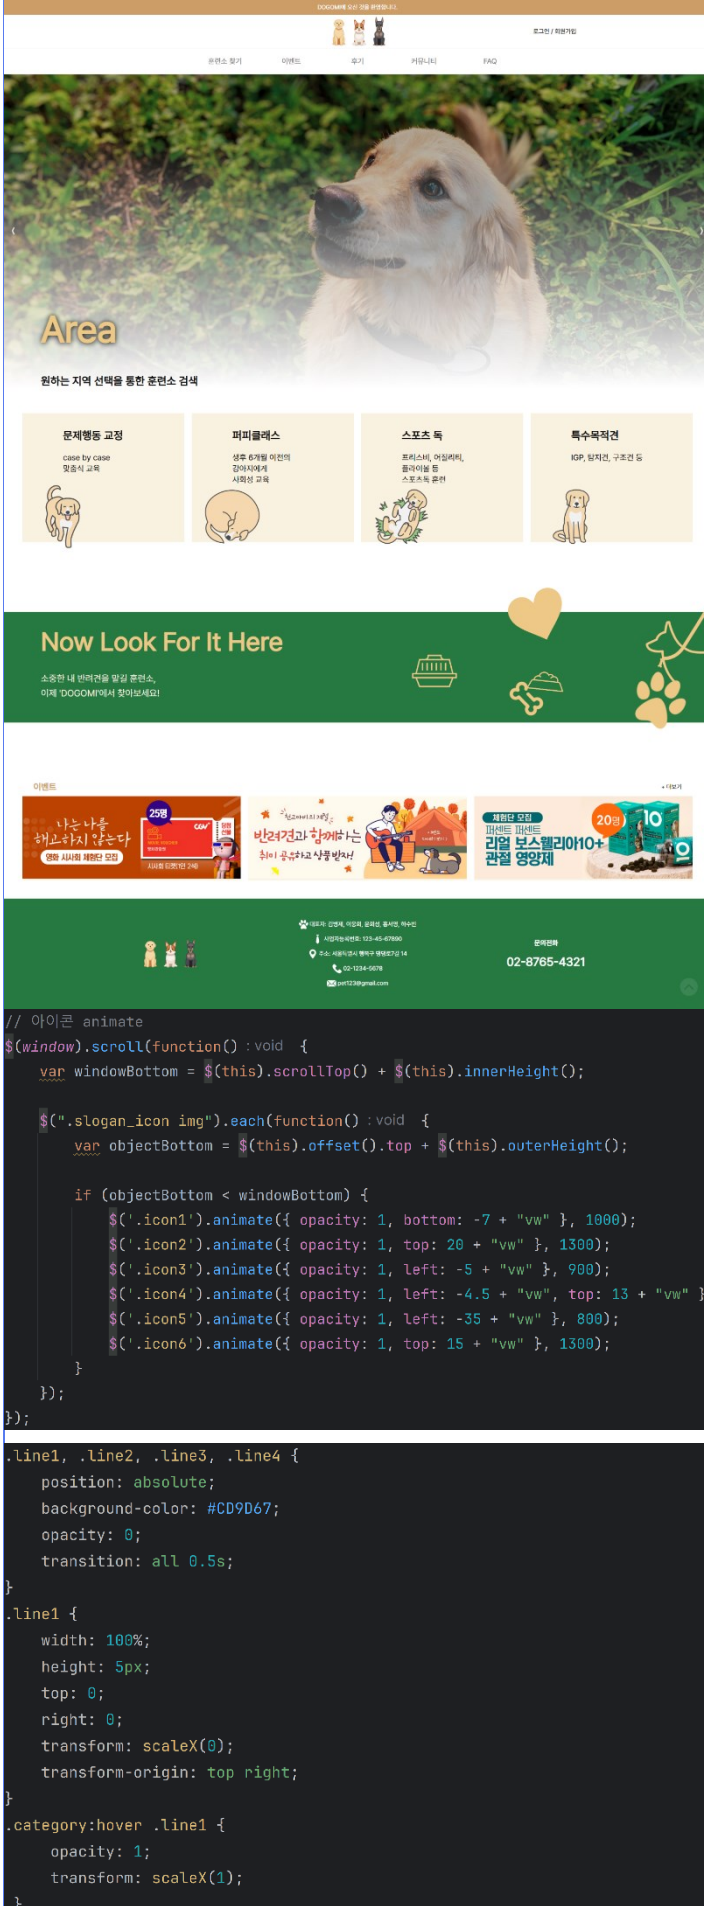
DOGOMI에 오신 것을 환영합니다.

로그인 / 회원가입

훈련소 찾기 이벤트 후기 커뮤니티 FAQ

Area

원하는 지역 선택을 통한 훈련소 검색

문제행동 교정
case by case 맞춤식 교육

퍼피클래스
생후 6개월 이전의 강아지에게 사회성 교육

스포츠 독
프리스비, 어질리티, 플라이볼 등 스포츠독 훈련

특수목적견
IGP, 탐지견, 구조견 등

Now Look For It Here

소중한 내 반려견을 맡길 훈련소,
이제 'DOGOMI'에서 찾아보세요!

이벤트
+ 더보기

나는 나를 해고하지 않는다
영화 시사회 체험단 모집
25명
CGV
시사회 티켓(1인 2석)

반려견과 함께하는
쉬이 공유하고 상품받자!

체험단 모집
퍼센트 퍼센트
리얼 보스웰리아10+
관절 영양제
20명

대표자: 김영희, 이명희, 윤희선, 홍시연, 하수린
사업자등록번호: 123-45-67890
주소: 서울특별시 행복구 행복로7길 14
02-1234-5678
pet123@gmail.com

문의전화
02-8765-4321

// 아이콘 animate
$(window).scroll(function() : void {
    var windowBottom = $(this).scrollTop() + $(this).innerHeight();

    $(".slogan_icon img").each(function() : void {
        var objectBottom = $(this).offset().top + $(this).outerHeight();

        if (objectBottom < windowBottom) {
            $('.icon1').animate({ opacity: 1, bottom: -7 + "vw" }, 1000);
            $('.icon2').animate({ opacity: 1, top: 20 + "vw" }, 1300);
            $('.icon3').animate({ opacity: 1, left: -5 + "vw" }, 900);
            $('.icon4').animate({ opacity: 1, left: -4.5 + "vw", top: 13 + "vw" }
            $('.icon5').animate({ opacity: 1, left: -35 + "vw" }, 800);
            $('.icon6').animate({ opacity: 1, top: 15 + "vw" }, 1300);
        }
    });
});

.line1, .line2, .line3, .line4 {
    position: absolute;
    background-color: #CD9D67;
    opacity: 0;
    transition: all 0.5s;
}
.line1 {
    width: 100%;
    height: 5px;
    top: 0;
    right: 0;
    transform: scaleX(0);
    transform-origin: top right;
}
.category:hover .line1 {
    opacity: 1;
    transform: scaleX(1);
}